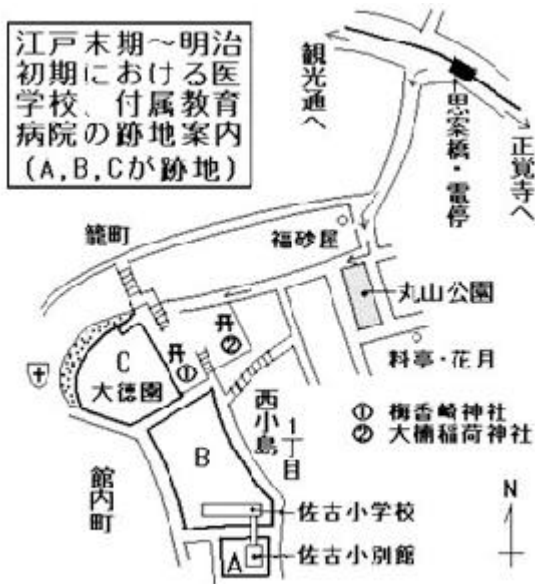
江戸末期~明治初期における医学校、付属教育病院の跡地案内
(A,B,Cが跡地)

観光通へ

思案橋・電停

正覚寺へ

籠町

福砂屋

丸山公園

料亭・花月

C
大徳園

①
②

西小島1丁目

① 梅香崎神社
② 大楠稲荷神社

B

館内町

佐古小学校

A

佐古小別館

N